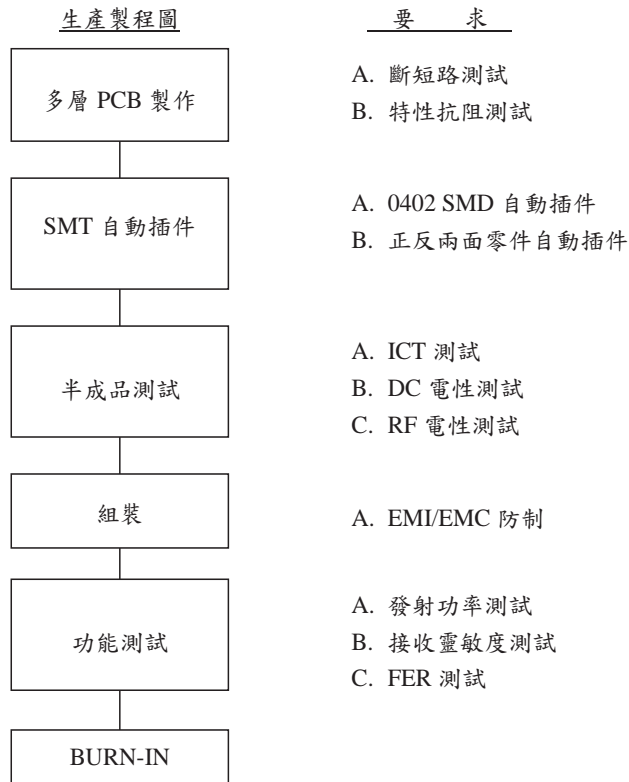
生產製程圖

要 求

多層 PCB 製作

A. 斷短路測試
B. 特性抗阻測試

SMT 自動插件

A. 0402 SMD 自動插件
B. 正反兩面零件自動插件

半成品測試

A. ICT 測試
B. DC 電性測試
C. RF 電性測試

組裝

A. EMI/EMC 防制

功能測試

A. 發射功率測試
B. 接收靈敏度測試
C. FER 測試

BURN-IN